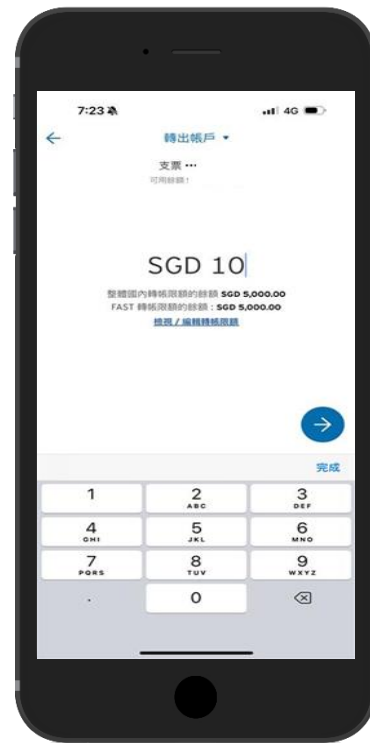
7:23

4G

轉出帳戶

支票 •••

可用餘額 :

SGD 10

整體國內轉帳限額的餘額 SGD 5,000.00

FAST 轉帳限額的餘額 : SGD 5,000.00

檢視 / 編輯轉帳限額

完成

1

2
ABC

3
DEF

4
GHI

5
JKL

6
MNO

7
PQRS

8
TUV

9
WXYZ

.

0